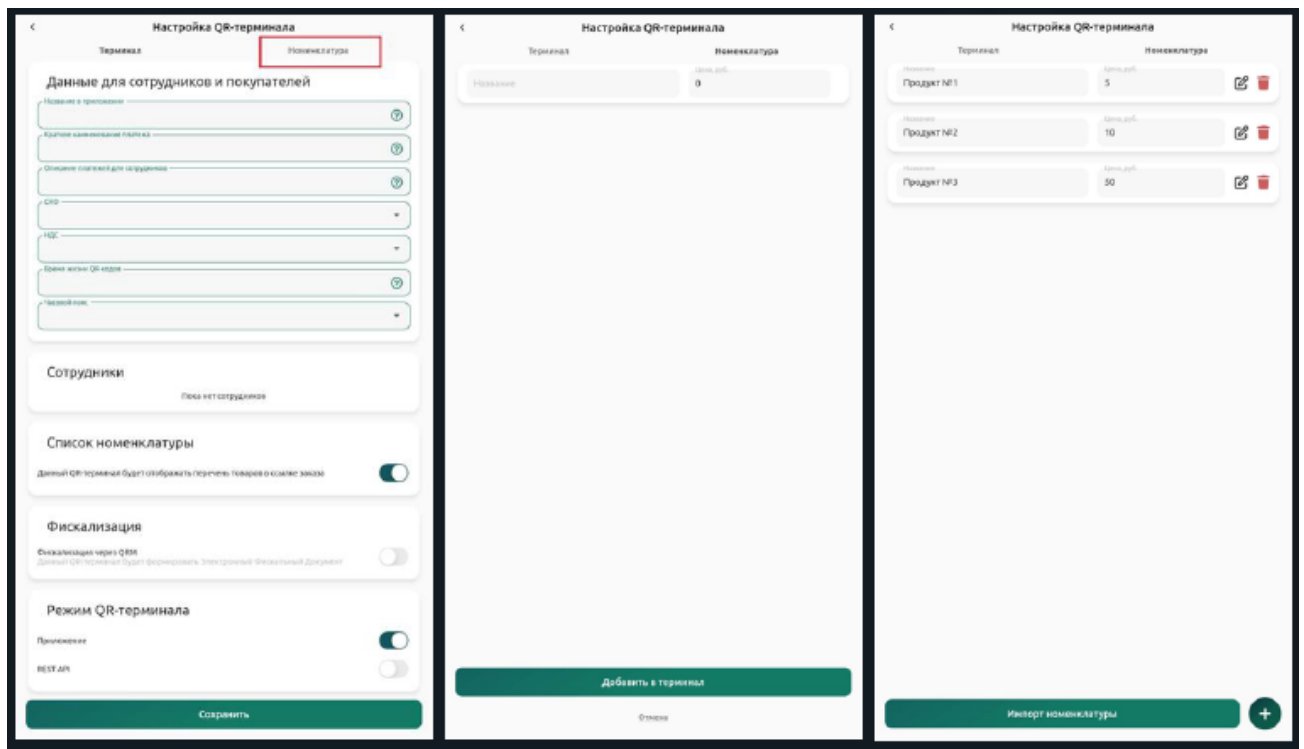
<
Настройка QR-терминала
Терминал
Номенклатура

Данные для сотрудников и покупателей
Название в приложении
Краткое наименование платежа
Описание платежей для сотрудников
СНО
НДС
Время жизни QR-кодов
Часовой пояс

Сотрудники
Пока нет сотрудников

Список номенклатуры
Данный QR-терминал будет отображать перечень товаров в осзале заказа

Фискализация
Фискализация через QRM
Данный QR-терминал будет формировать Электронный Фискальный Документ

Режим QR-терминала
Приложение
REST API

Сохранить

<
Настройка QR-терминала
Терминал
Номенклатура
Название
Цена, руб.
0

Добавить в терминал
Отмена

<
Настройка QR-терминала
Терминал
Номенклатура
Название
Продукт №1
Цена, руб.
5
Название
Продукт №2
Цена, руб.
10
Название
Продукт №3
Цена, руб.
50

Импорт номенклатуры
+